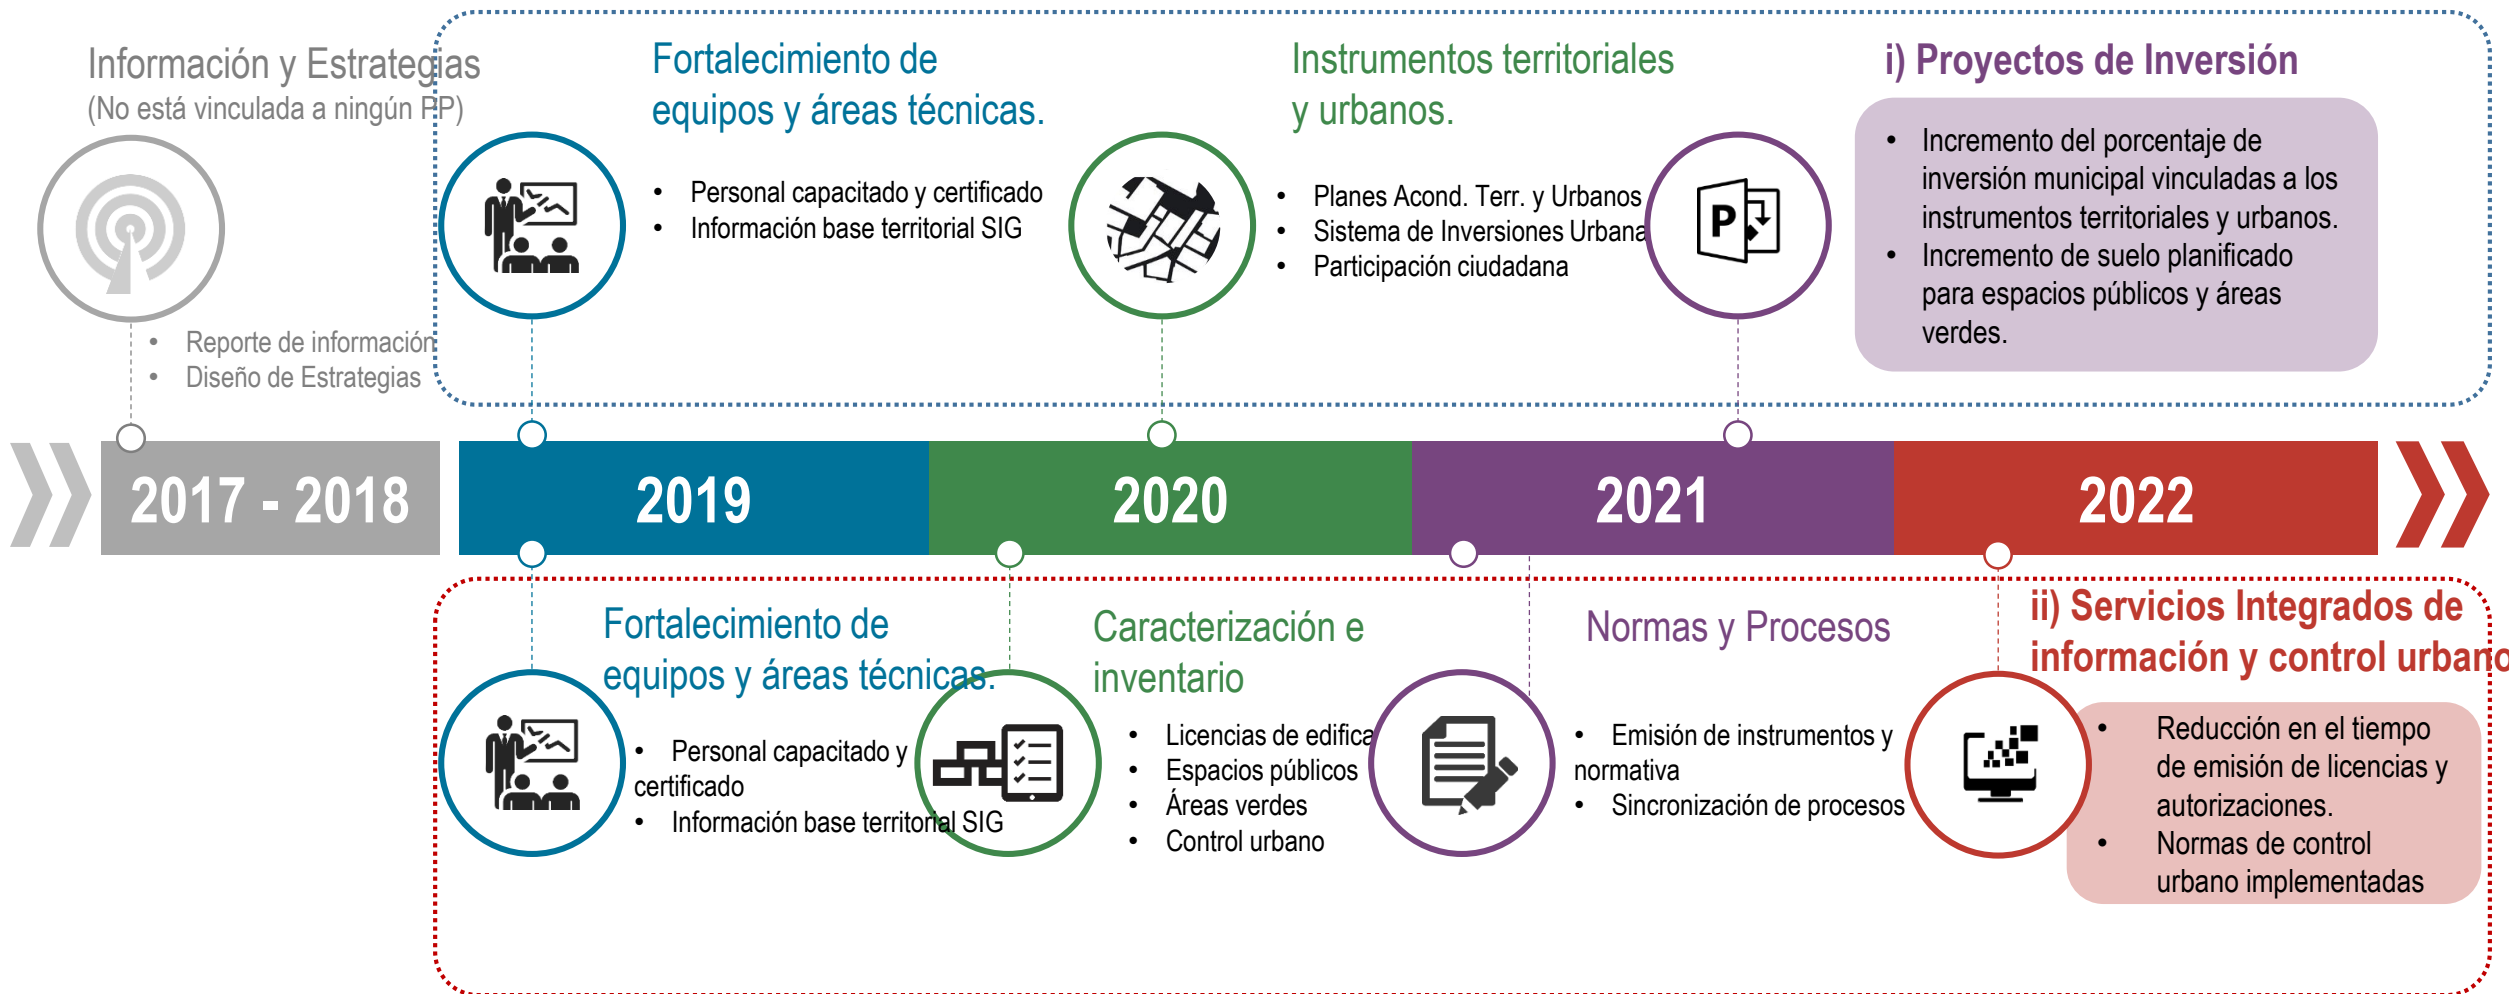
Información y Estrategias
(No está vinculada a ningún PP)

• Reporte de información
• Diseño de Estrategias

Fortalecimiento de equipos y áreas técnicas.

• Personal capacitado y certificado
• Información base territorial SIG

Instrumentos territoriales y urbanos.

• Planes Acond. Terr. y Urbanos
• Sistema de Inversiones Urbana
• Participación ciudadana

i) Proyectos de Inversión

• Incremento del porcentaje de inversión municipal vinculadas a los instrumentos territoriales y urbanos.
• Incremento de suelo planificado para espacios públicos y áreas verdes.

2017 - 2018

2019

2020

2021

2022

Fortalecimiento de equipos y áreas técnicas.

• Personal capacitado y certificado
• Información base territorial SIG

Caracterización e inventario

• Licencias de edifica
• Espacios públicos
• Áreas verdes
• Control urbano

Normas y Procesos

• Emisión de instrumentos y normativa
• Sincronización de procesos

ii) Servicios Integrados de información y control urbano

• Reducción en el tiempo de emisión de licencias y autorizaciones.
• Normas de control urbano implementadas